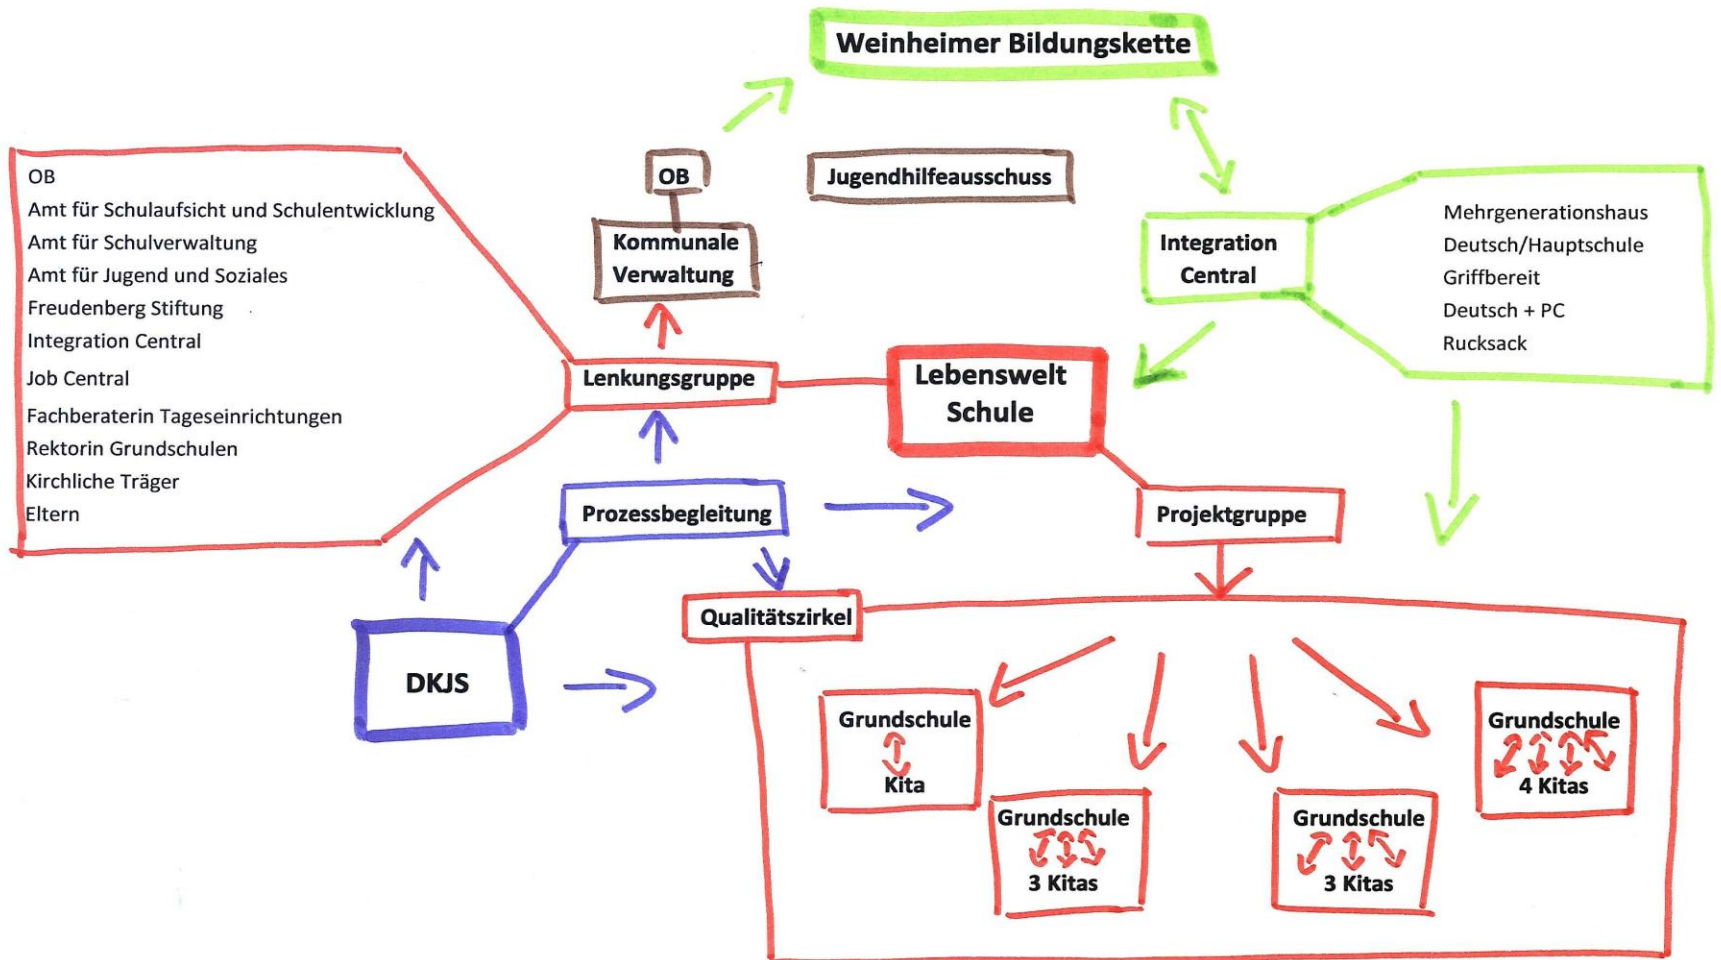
Weinheimer Bildungskette

OB
Amt für Schulaufsicht und Schulentwicklung
Amt für Schulverwaltung
Amt für Jugend und Soziales
Freudenberg Stiftung
Integration Central
Job Central
Fachberaterin Tageseinrichtungen
Rektorin Grundschulen
Kirchliche Träger
Eltern

OB

Kommunale Verwaltung

Jugendhilfeausschuss

Integration Central

Mehrgenerationshaus
Deutsch/Hauptschule
Griffbereit
Deutsch + PC
Rucksack

Lenkungsgruppe

Lebenswelt Schule

Prozessbegleitung

Projektgruppe

Qualitätszirkel

DKJS

Grundschule
Kita

Grundschule
3 Kitas

Grundschule
3 Kitas

Grundschule
4 Kitas